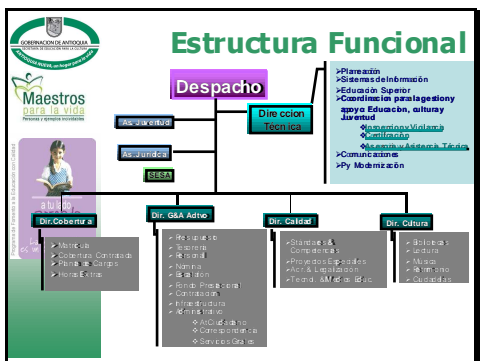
GOBERNACIÓN DE ANTIOQUIA
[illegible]
ANTIOQUIA NUEVA, un hogar para la vida

Maestros para la vida
Personas y ejemplos inolvidables

Estructura Funcional

Despacho

Direccion Técnica

Planeación
Sistemas de Información
Educación Superior
Coordinacion para la gestion y apoyo Educación, cultura y Juventud
Inspeccion y Vigilancia
Certificación
Asesoría y Asistencia Técnica
Comunicaciones
Py. Modernización

As. Jurídica
As. Juridica
SESA

a tu lado
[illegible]

Dir. Cobertura
Matrícula
Cobertura Contratada
Planta de Cargos
Horas Extras

Dir. G&A Advo
Presupuesto
Tesorería
Personal
Nómina
Escalafón
Fondo Prestacional
Contratación
Infraestructura
Administrativo
At. Ciudadano
Correspondencia
Servicios Grales

Dir. Calidad
Standares & Competencias
Proyectos Especiales
Acr. & Legalización
Tecnol. & Medios Educ.

Dir. Cultura
Bibliotecas
Lectura
Música
Patrimonio
Ciudadanía